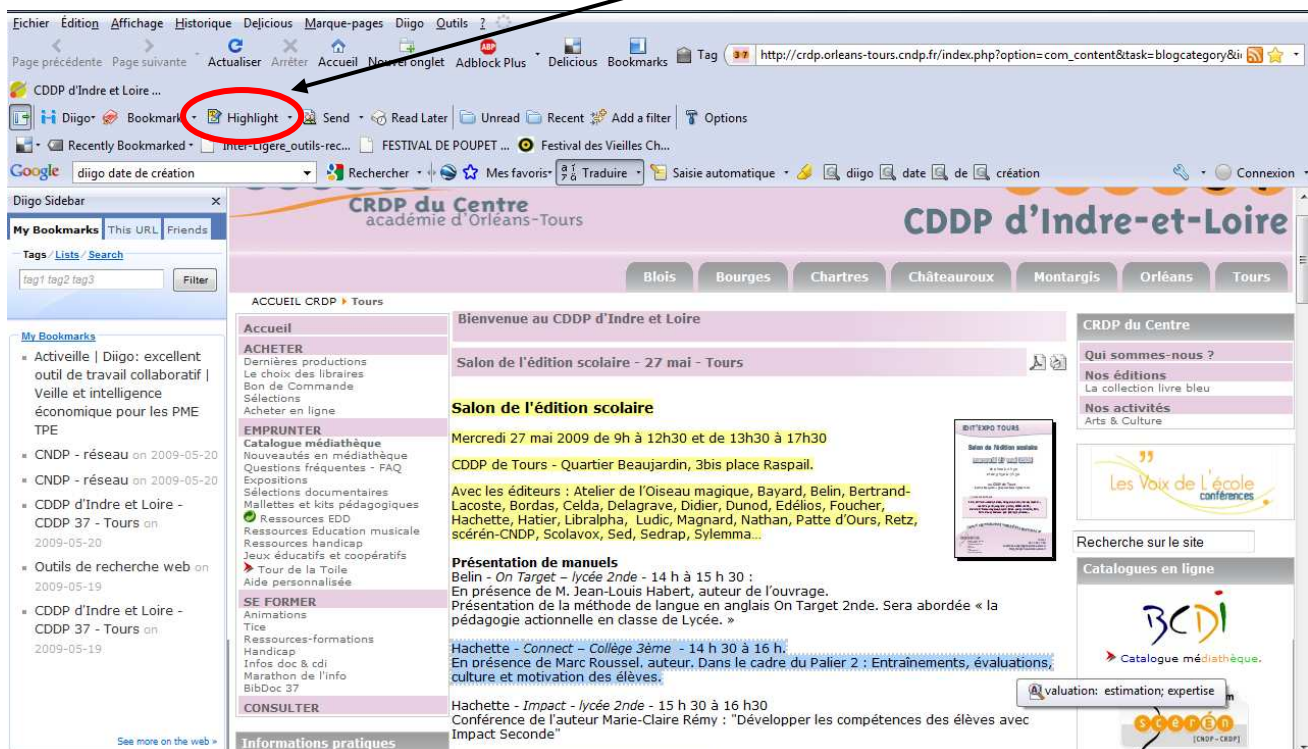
Fichier Édition Affichage Historique Delicious Marque-pages Diigo Outils ?

Page précédente Page suivante Actualiser Arrêter Accueil Nouvel onglet Adblock Plus Delicious Bookmarks Tag http://crdp.orleans-tours.cndp.fr/index.php?option=com_content&task=blogcategory&i

CDDP d'Indre et Loire ...

Diigo Bookmark Highlight Send Read Later Unread Recent Add a filter Options

Recently Bookmarked Inter-Ligere_outils-rec... FESTIVAL DE POUPET ... Festival des Vieilles Ch...

Google diigo date de création Rechercher Mes favoris Traduire Saisie automatique diigo date de création Connexion

Diigo Sidebar

My Bookmarks This URL Friends

Tags / Lists / Search

tag1 tag2 tag3 Filter

My Bookmarks

- Activeille | Diigo: excellent outil de travail collaboratif | Veille et intelligence économique pour les PME TPE
- CNDP - réseau on 2009-05-20
- CNDP - réseau on 2009-05-20
- CDDP d'Indre et Loire - CDDP 37 - Tours on 2009-05-20
- Outils de recherche web on 2009-05-19
- CDDP d'Indre et Loire - CDDP 37 - Tours on 2009-05-19

See more on the web »

CRDP du Centre
académie d'Orléans-Tours

CDDP d'Indre-et-Loire

Blois Bourges Chartres Châteauroux Montargis Orléans Tours

ACCUEIL CRDP ▸ Tours

Accueil
ACHETER
Dernières productions
Le choix des libraires
Bon de Commande
Sélections
Acheter en ligne
EMPRUNTER
Catalogue médiathèque
Nouveautés en médiathèque
Questions fréquentes - FAQ
Expositions
Sélections documentaires
Mallettes et kits pédagogiques
Ressources EDD
Ressources Education musicale
Ressources handicap
Jeux éducatifs et coopératifs
Tour de la Toile
Aide personnalisée
SE FORMER
Animations
Tice
Ressources-formations
Handicap
Infos doc & cdi
Marathon de l'info
BibDoc 37
CONSULTER
Informations pratiques

Bienvenue au CDDP d'Indre et Loire

Salon de l'édition scolaire - 27 mai - Tours

Salon de l'édition scolaire

Mercredi 27 mai 2009 de 9h à 12h30 et de 13h30 à 17h30

CDDP de Tours - Quartier Beaujardin, 3bis place Raspail.

Avec les éditeurs : Atelier de l'Oiseau magique, Bayard, Belin, Bertrand-Lacoste, Bordas, Celda, Delagrave, Didier, Dunod, Edélios, Foucher, Hachette, Hatier, Libralpha, Ludic, Magnard, Nathan, Patte d'Ours, Retz, scérén-CNDP, Scolavox, Sed, Sedrap, Sylemma...

Présentation de manuels
Belin - On Target – lycée 2nde - 14 h à 15 h 30 :
En présence de M. Jean-Louis Habert, auteur de l'ouvrage.
Présentation de la méthode de langue en anglais On Target 2nde. Sera abordée « la pédagogie actionnelle en classe de Lycée. »

Hachette - Connect – Collège 3ème - 14 h 30 à 16 h.
En présence de Marc Roussel. auteur. Dans le cadre du Palier 2 : Entraînements, évaluations, culture et motivation des élèves.

Hachette - Impact - lycée 2nde - 15 h 30 à 16 h30
Conférence de l'auteur Marie-Claire Rémy : "Développer les compétences des élèves avec Impact Seconde"

CRDP du Centre
Qui sommes-nous ?
Nos éditions
La collection livre bleu
Nos activités
Arts & Culture

Les Voix de l'école conférences

Recherche sur le site

Catalogues en ligne

BCDI

Catalogue médiathèque.

valuation: estimation; expertise

scérén CNDP-CRDP